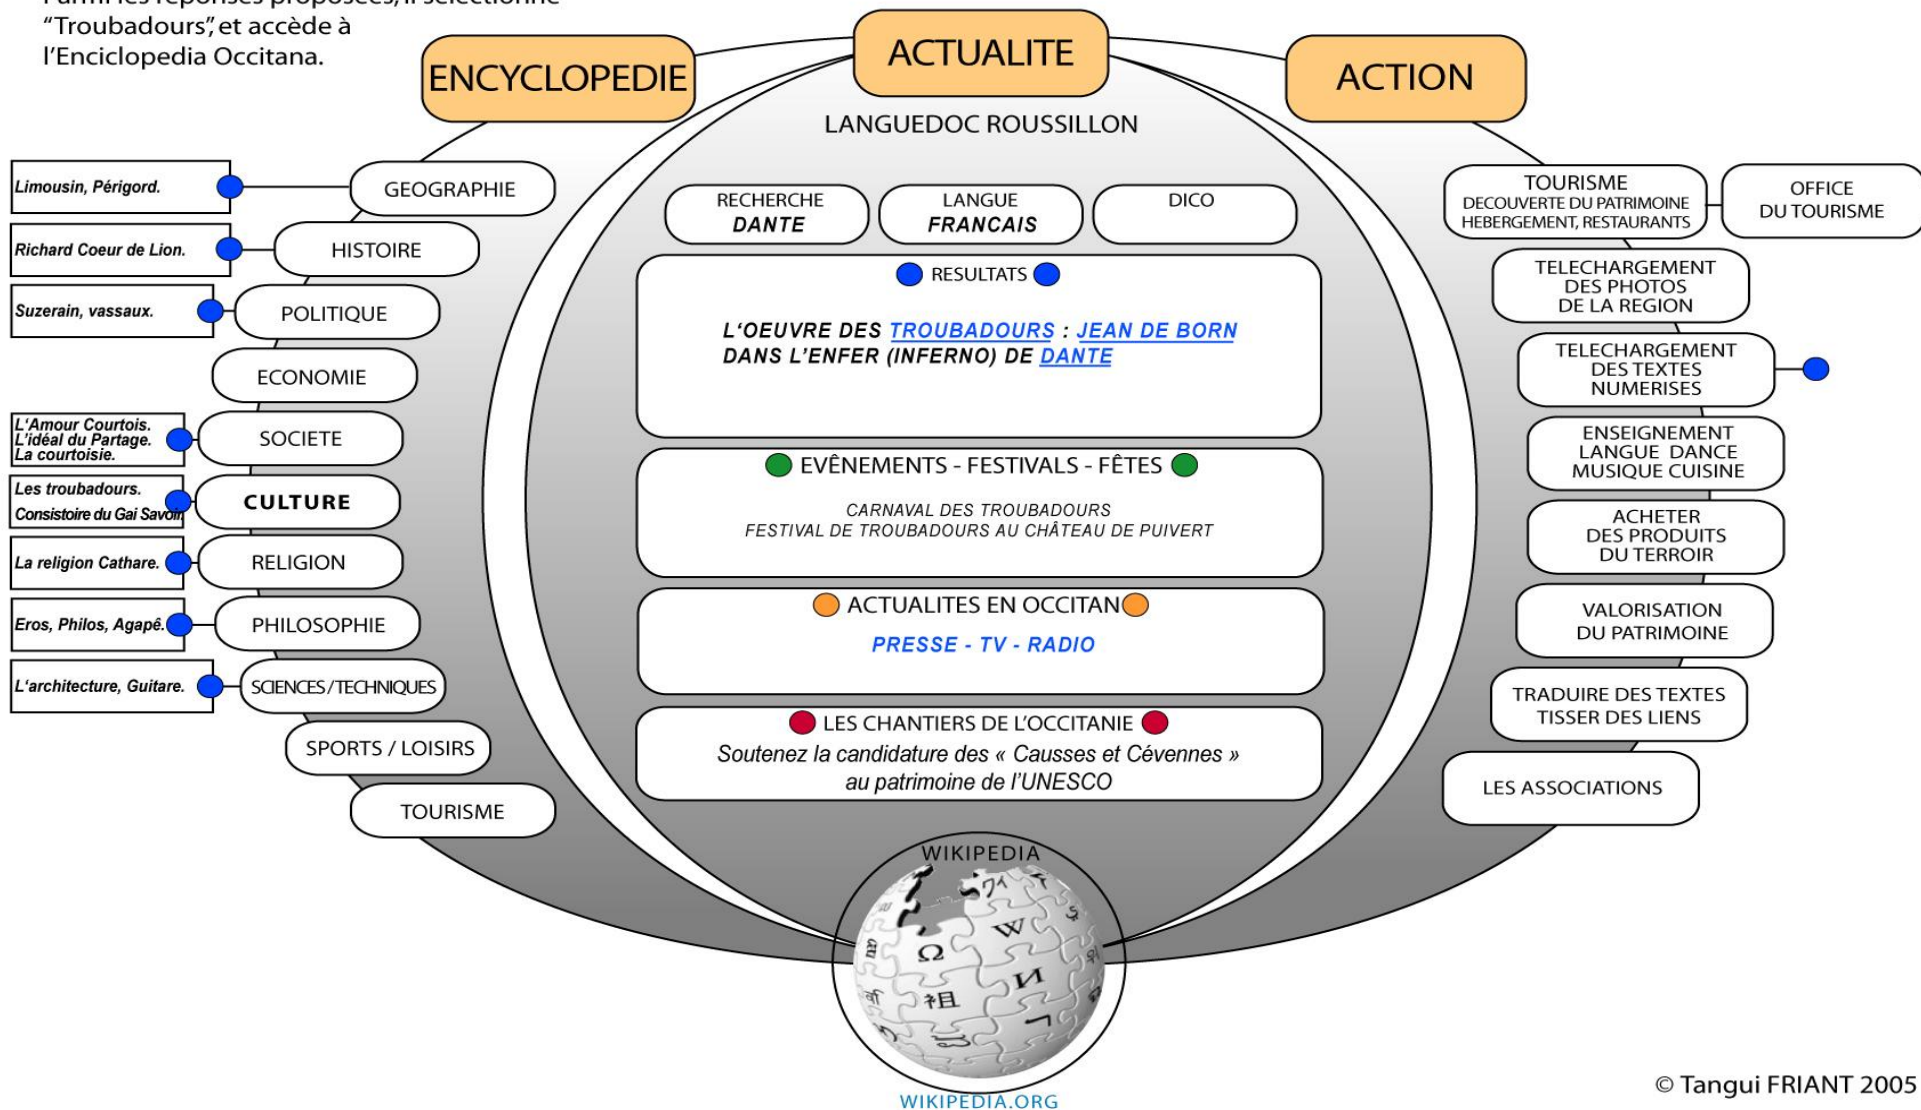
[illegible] "Troubadours", et accède à l'Enciclopedia Occitana.

ENCYCLOPEDIE

ACTUALITE

ACTION

LANGUEDOC ROUSSILLON

Limousin, Périgord.
GEOGRAPHIE

Richard Coeur de Lion.
HISTOIRE

Suzerain, vassaux.
POLITIQUE

ECONOMIE

L'Amour Courtois. L'idéal du Partage. La courtoisie.
SOCIETE

Les troubadours. Consistoire du Gai Savoi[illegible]
CULTURE

La religion Cathare.
RELIGION

Eros, Philos, Agapê.
PHILOSOPHIE

L'architecture, Guitare.
SCIENCES / TECHNIQUES

SPORTS / LOISIRS

TOURISME

RECHERCHE
DANTE

LANGUE
FRANCAIS

DICO

RESULTATS

L'OEUVRE DES TROUBADOURS : JEAN DE BORN
DANS L'ENFER (INFERNO) DE DANTE

EVÈNEMENTS - FESTIVALS - FÊTES

CARNAVAL DES TROUBADOURS
FESTIVAL DE TROUBADOURS AU CHÂTEAU DE PUIVERT

ACTUALITES EN OCCITAN

PRESSE - TV - RADIO

LES CHANTIERS DE L'OCCITANIE

Soutenez la candidature des « Causses et Cévennes » au patrimoine de l'UNESCO

TOURISME
DECOUVERTE DU PATRIMOINE
HEBERGEMENT, RESTAURANTS

OFFICE DU TOURISME

TELECHARGEMENT DES PHOTOS DE LA REGION

TELECHARGEMENT DES TEXTES NUMERISES

ENSEIGNEMENT LANGUE DANCE MUSIQUE CUISINE

ACHETER DES PRODUITS DU TERROIR

VALORISATION DU PATRIMOINE

TRADUIRE DES TEXTES TISSER DES LIENS

LES ASSOCIATIONS

WIKIPEDIA

WIKIPEDIA.ORG

© Tangui FRIANT 2005